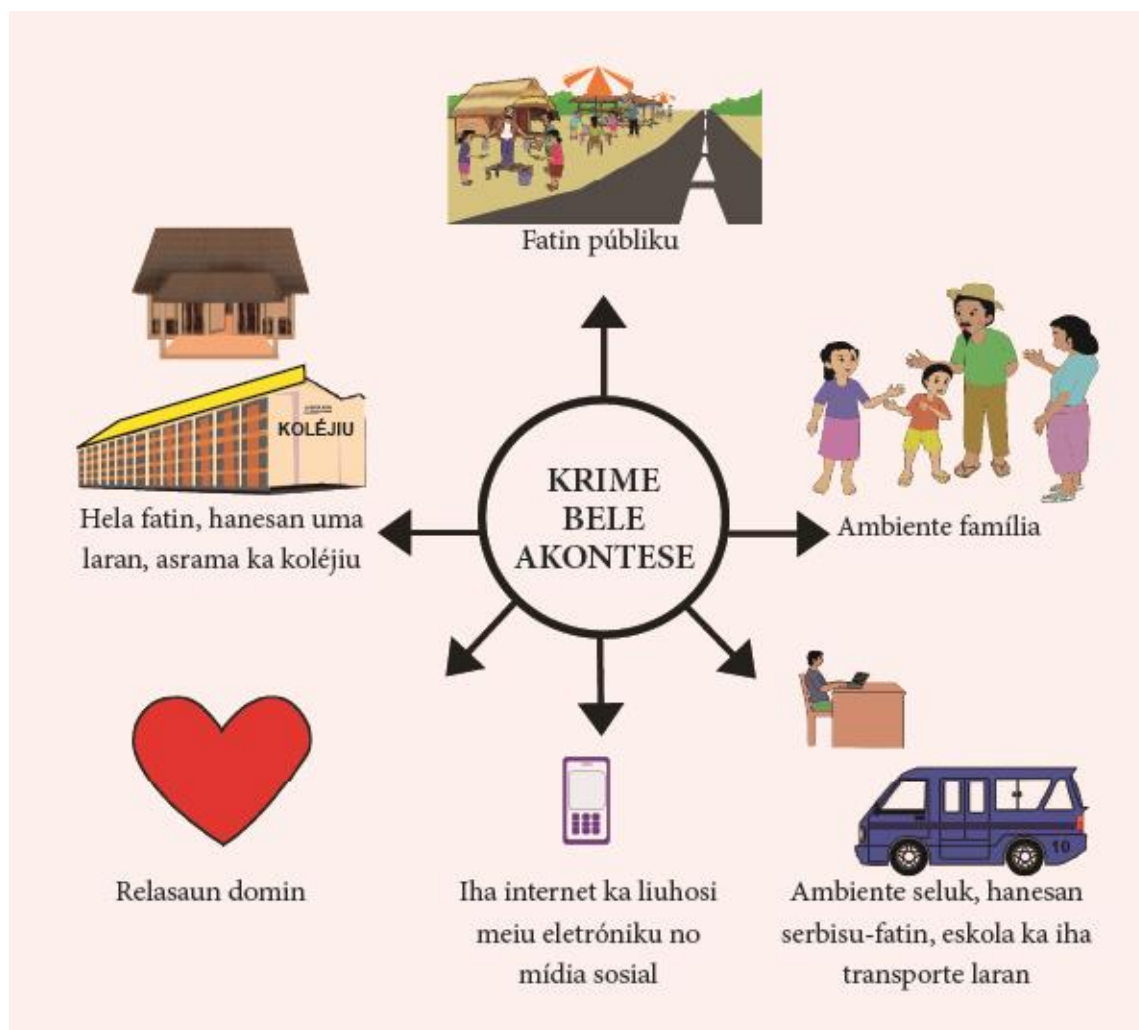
KRIME BELE AKONTESE

Fatin públiku

Ambiente família

Ambiente seluk, hanesan serbisu-fatin, eskola ka iha transporte laran

10

Iha internet ka liuhosi meiu eletróniku no mídia sosial

Relasaun domin

KOLÉJIU

Hela fatin, hanesan uma laran, asrama ka koléjiu